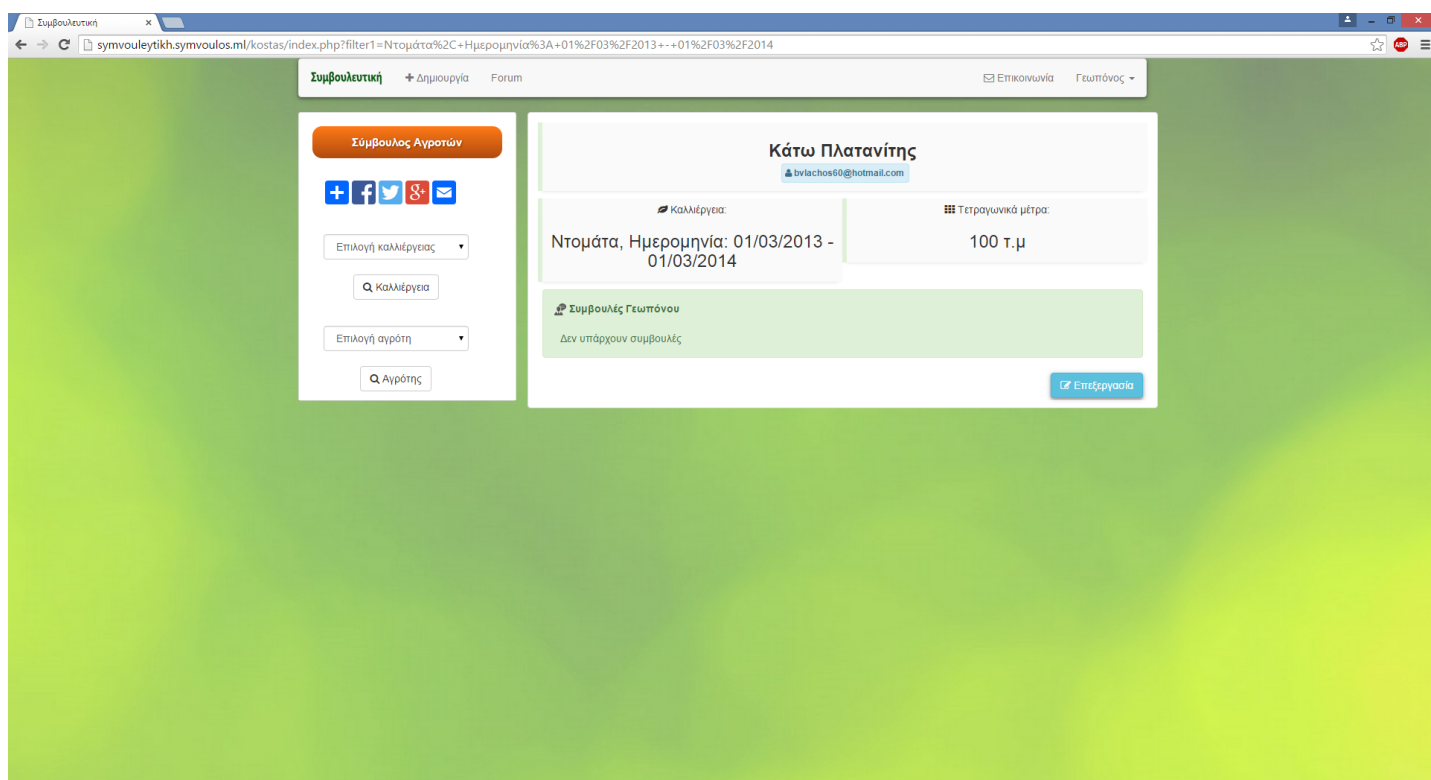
Συμβουλευτική

symvouleytikh.symvoulos.ml/kostas/index.php?filter1=Ντομάτα%2C+Ημερομηνία%3A+01%2F03%2F2013+-+01%2F03%2F2014

Συμβουλευτική
Δημιουργία
Forum
Επικοινωνία
Γεωπόνος

Σύμβουλος Αγροτών

Επιλογή καλλιέργειας
Καλλιέργεια

Επιλογή αγρότη
Αγρότης

Κάτω Πλατανίτης
bvlachos60@hotmail.com

Καλλιέργεια:
Ντομάτα, Ημερομηνία: 01/03/2013 - 01/03/2014

Τετραγωνικά μέτρα:
100 τ.μ

Συμβουλές Γεωπόνου
Δεν υπάρχουν συμβουλές

Επεξεργασία